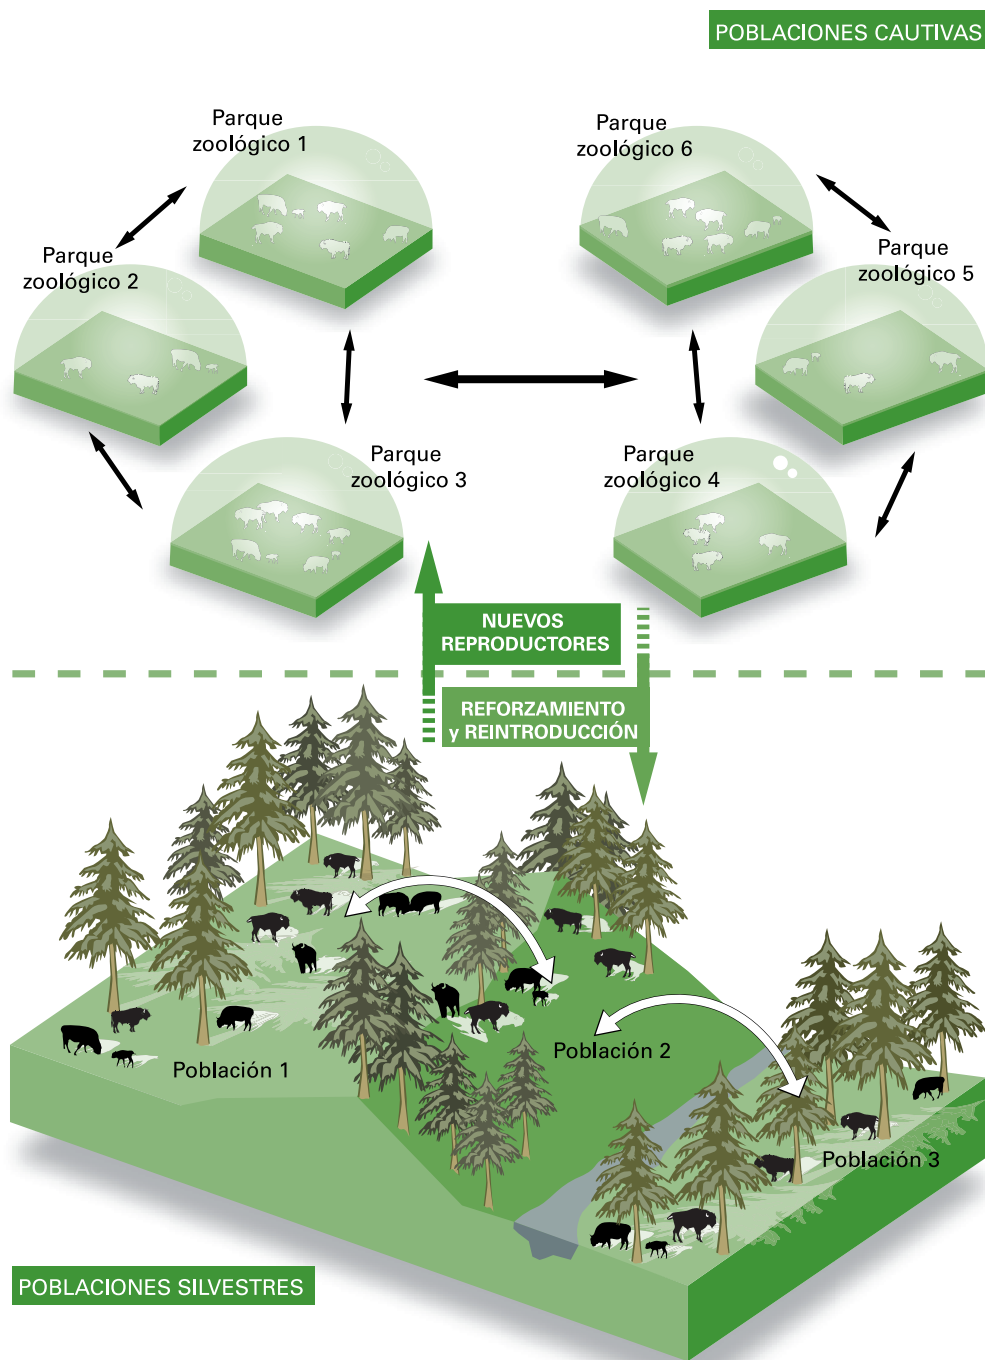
POBLACIONES CAUTIVAS

Parque zoológico 1

Parque zoológico 6

Parque zoológico 2

Parque zoológico 5

Parque zoológico 3

Parque zoológico 4

NUEVOS REPRODUCTORES

REFORZAMIENTO y REINTRODUCCIÓN

Población 1

Población 2

Población 3

POBLACIONES SILVESTRES